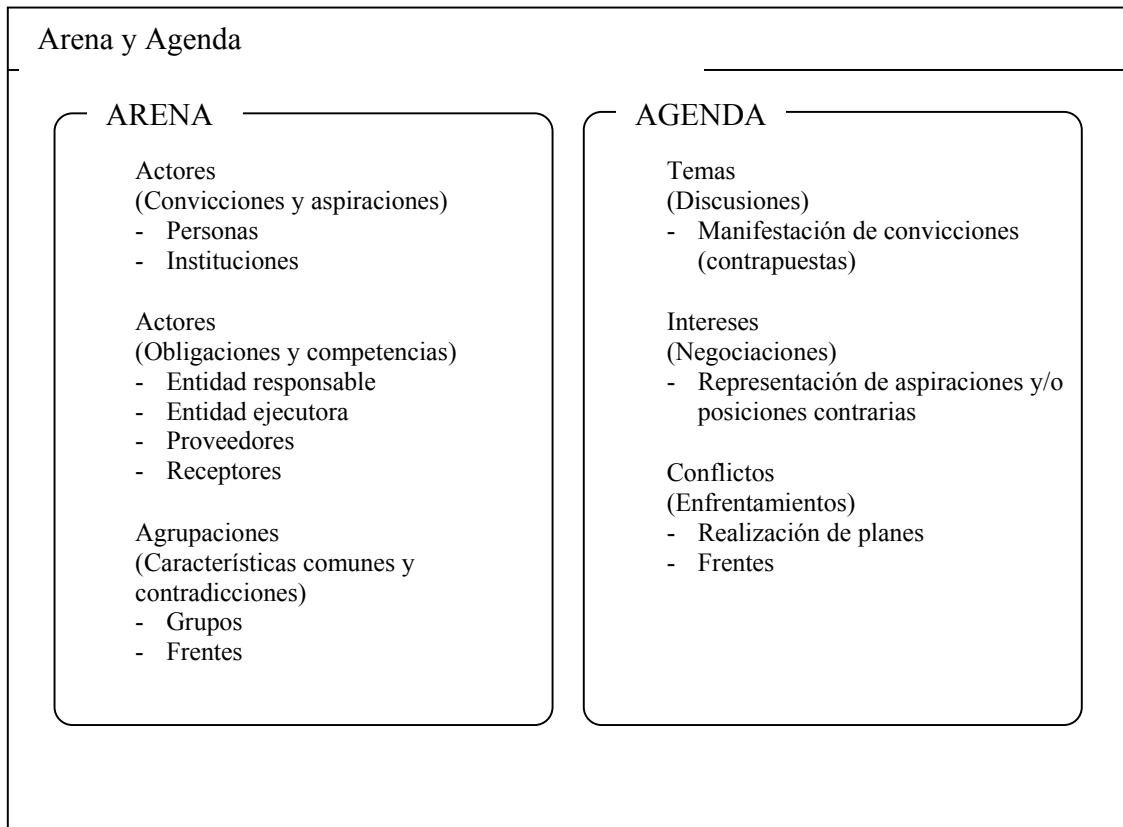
Arena y Agenda

ARENA

Actores
(Convicciones y aspiraciones)
- Personas
- Instituciones

Actores
(Obligaciones y competencias)
- Entidad responsable
- Entidad ejecutora
- Proveedores
- Receptores

Agrupaciones
(Características comunes y contradicciones)
- Grupos
- Frentes

AGENDA

Temas
(Discusiones)
- Manifestación de convicciones (contrapuestas)

Intereses
(Negociaciones)
- Representación de aspiraciones y/o posiciones contrarias

Conflictos
(Enfrentamientos)
- Realización de planes
- Frentes